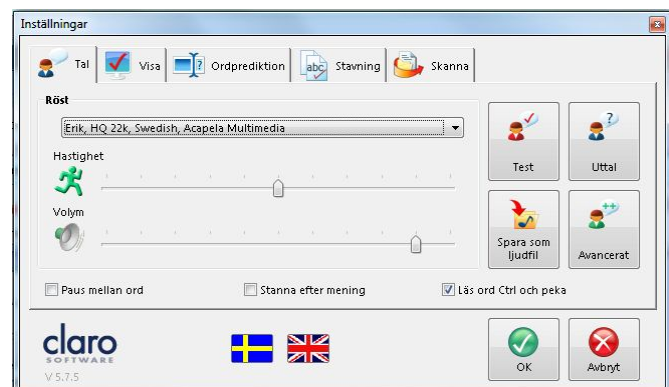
Inställningar

Tal
Visa
Ordprediktion
abc Stavning
Skanna

Röst
Erik, HQ 22k, Swedish, Acapela Multimedia
Hastighet
Volym

Test
Uttal
Spara som ljudfil
Avancerat

Paus mellan ord
Stanna efter mening
Läs ord Ctrl och peka

claro
SOFTWARE
V 5.7.5

OK
Avbryt